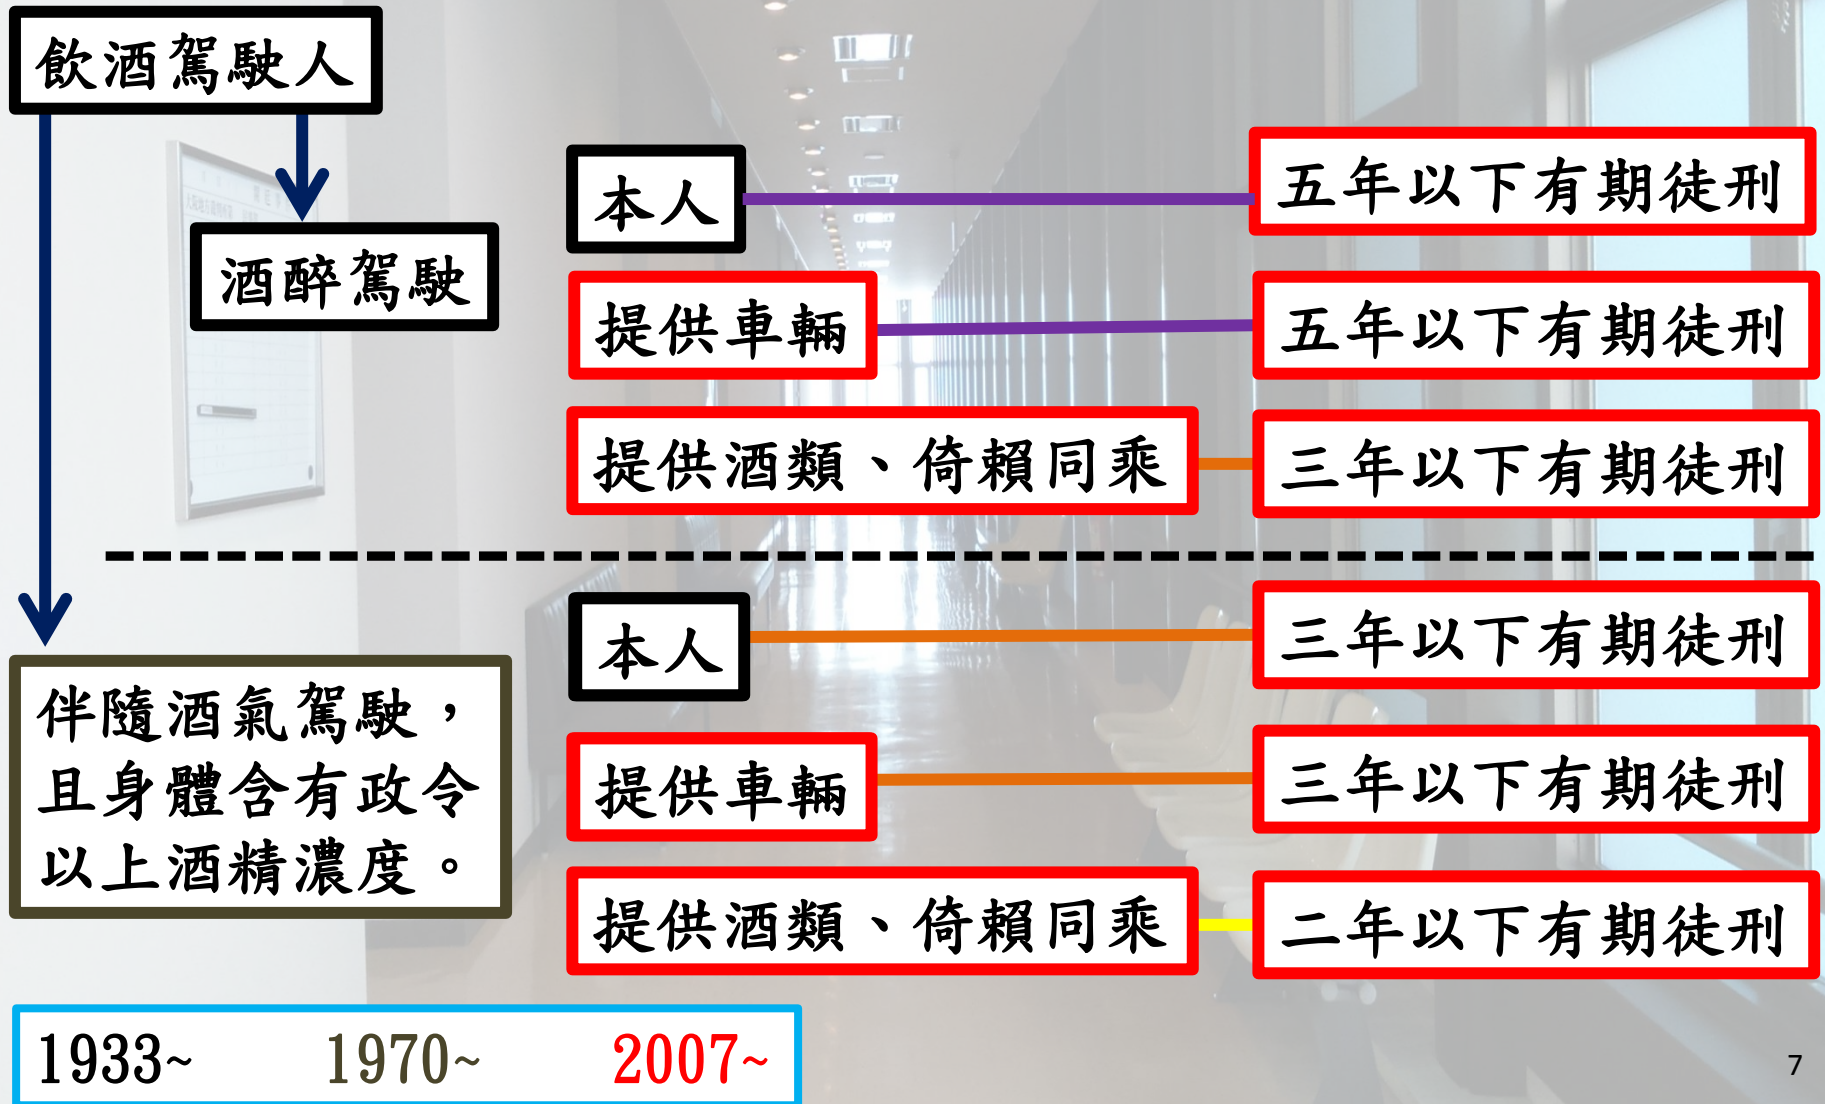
飲酒駕駛人

酒醉駕駛

本人

五年以下有期徒刑

提供車輛

五年以下有期徒刑

提供酒類、倚賴同乘

三年以下有期徒刑

伴隨酒氣駕駛，且身體含有政令以上酒精濃度。

本人

三年以下有期徒刑

提供車輛

三年以下有期徒刑

提供酒類、倚賴同乘

二年以下有期徒刑

1933~ 1970~ 2007~

7